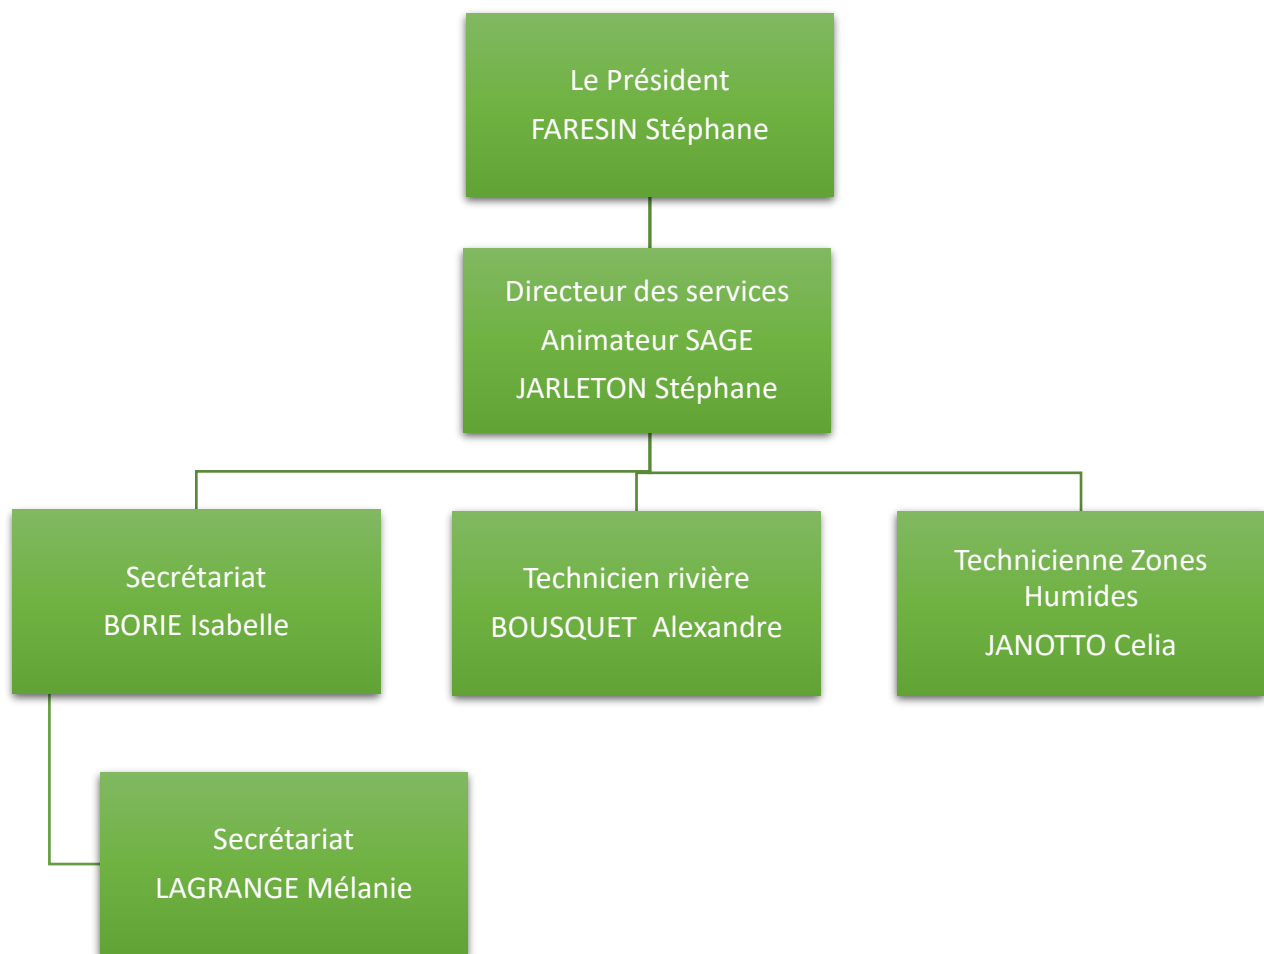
Le Président
FARESIN Stéphane

Directeur des services
Animateur SAGE
JARLETON Stéphane

Secrétariat
BORIE Isabelle

Technicien rivière
BOUSQUET Alexandre

Technicienne Zones Humides
JANOTTO Celia

Secrétariat
LAGRANGE Mélanie